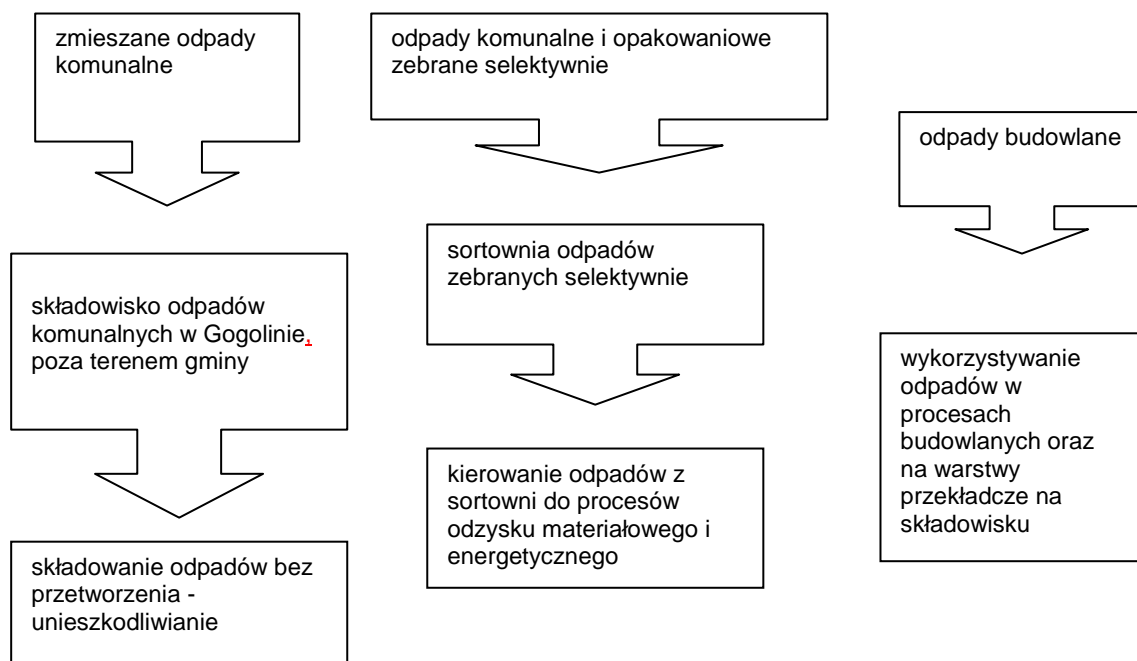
zmieszane odpady komunalne

składowisko odpadów komunalnych w Gogolinie, poza terenem gminy

składowanie odpadów bez przetworzenia - unieszkodliwianie

odpady komunalne i opakowaniowe zebrane selektywnie

sortownia odpadów zebranych selektywnie

kierowanie odpadów z sortowni do procesów odzysku materiałowego i energetycznego

odpady budowlane

wykorzystywanie odpadów w procesach budowlanych oraz na warstwy przekładcze na składowisku